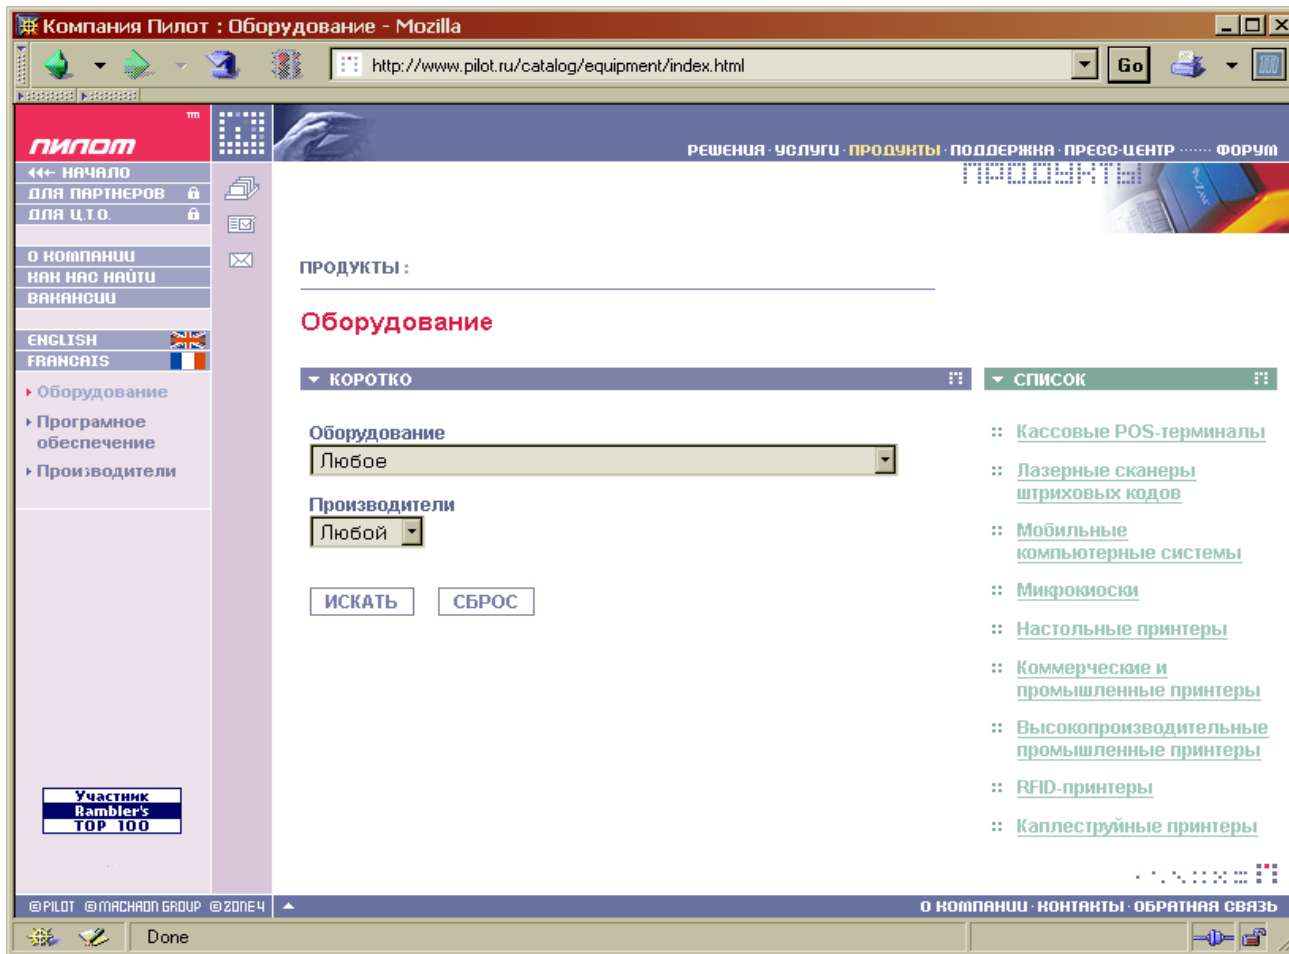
Компания Пилот : Оборудование - Mozilla

http://www.pilot.ru/catalog/equipment/index.html

Go

ПИЛОТ ™

РЕШЕНИЯ · УСЛУГИ · ПРОДУКТЫ · ПОДДЕРЖКА · ПРЕСС-ЦЕНТР ······ ФОРУМ

ПРОДУКТЫ

НАЧАЛО
ДЛЯ ПАРТНЕРОВ
ДЛЯ Ц.Т.О.

О КОМПАНИИ
КАК НАС НАЙТИ
ВАКАНСИИ

ENGLISH
FRANCAIS

Оборудование
Програмное обеспечение
Производители

ПРОДУКТЫ :

Оборудование

КОРОТКО

Оборудование
Любое

Производители
Любой

ИСКАТЬ СБРОС

СПИСОК

Кассовые POS-терминалы
Лазерные сканеры штриховых кодов
Мобильные компьютерные системы
Микрокиоски
Настольные принтеры
Коммерческие и промышленные принтеры
Высокопроизводительные промышленные принтеры
RFID-принтеры
Каплеструйные принтеры

Участник Rambler's TOP 100

©PILOT ©MACHAON GROUP ©ZONE4

О КОМПАНИИ · КОНТАКТЫ · ОБРАТНАЯ СВЯЗЬ

Done